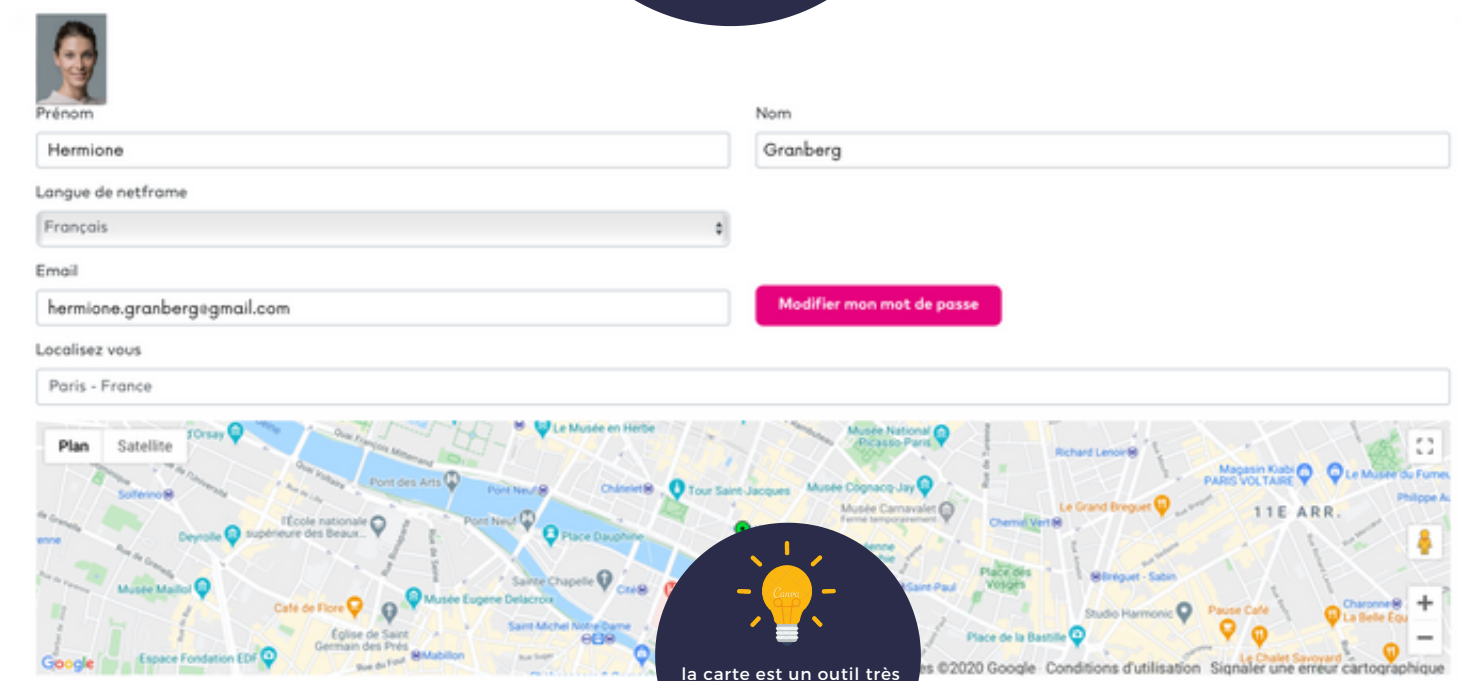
Prénom

Hermione

Nom

Granberg

Langue de netframe

Français

Email

hermione.granberg@gmail.com

Modifier mon mot de passe

Localisez vous

Paris - France

Plan Satellite

Musée d'Orsay
Le Musée en Herbe
Musée National Picasso-Paris
Richard Lenoir
Magasin Kiabi PARIS VOLTAIRE
Le Musée du Fumeur
Philippe Au
Quai François Mitterrand
Pont des Arts
Pont Neuf
Châtelet
Tour Saint-Jacques
Musée Cognacq-Jay
Musée Carnavalet
Ferme temporairement
Le Grand Breguet
11E ARR.
Solferino
L'École nationale supérieure des Beaux-...
Pont Neuf
Place Dauphine
Chemin Vert
Deyrolle
Place des Vosges
Bréguet - Sabin
Musée Maillol
Sainte Chapelle
Cité
Saint-Paul
Café de Flore
Musée Eugène Delacroix
Studio Harmonic
Pause Café
Charonne
La Belle Équipe
Saint-Michel Notre-Dame
Église de Saint Germain des Prés
Place de la Bastille
Espace Fondation EDF
Mabillon
Le Chalet Savoyard
Google
es ©2020 Google Conditions d'utilisation Signaler une erreur cartographique

Canva

la carte est un outil très